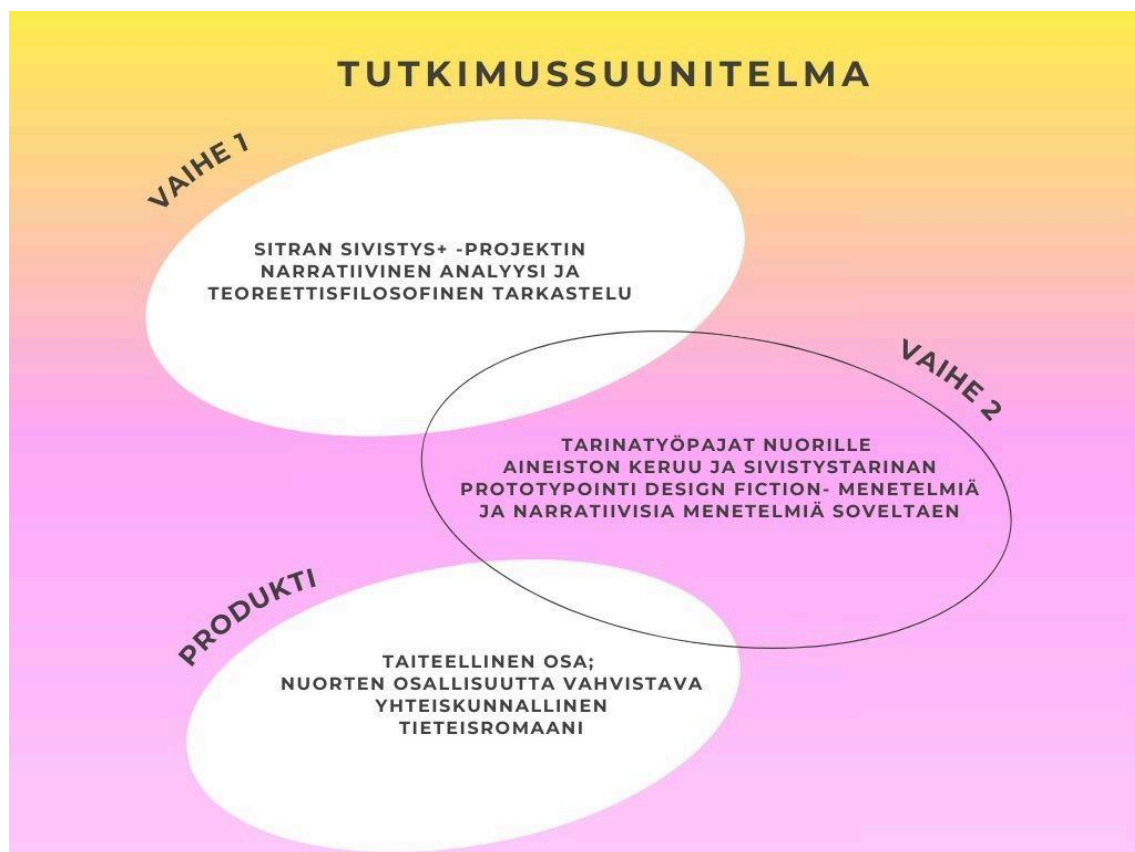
TUTKIMUSSUUNITELMA

VAIHE 1

SITRAN SIVISTYS+ -PROJEKTIN NARRATIIVINEN ANALYYSI JA TEOREETTISFILOSOFINEN TARKASTELU

VAIHE 2

TARINATYÖPAJAT NUORILLE
AINEISTON KERUU JA SIVISTYSTARINAN PROTOTYPOINTI DESIGN FICTION- MENETELMIÄ JA NARRATIIVISIA MENETELMIÄ SOVELTAEN

PRODUKTI

TAITEELLINEN OSA;
NUORTEN OSALLISUUTTA VAHVISTAVA YHTEISKUNNALLINEN TIETEISROMAANI